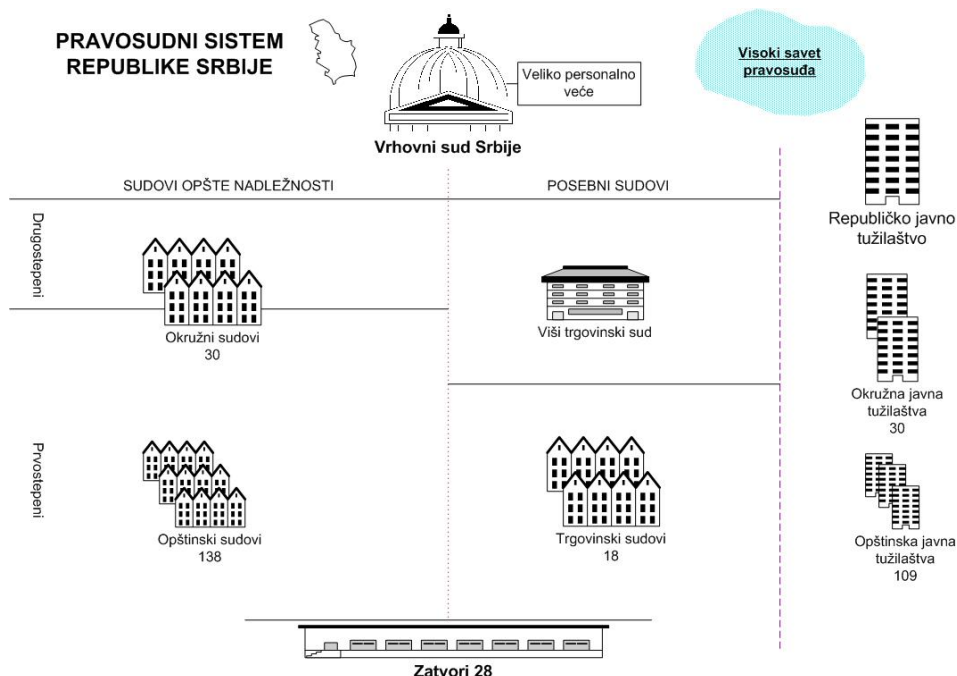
PRAVOSUDNI SISTEM
REPUBLIKE SRBIJE

Veliko personalno veće

Visoki savet pravosuđa

Vrhovni sud Srbije

SUDOVI OPŠTE NADLEŽNOSTI

POSEBNI SUDOVI

Drugostepeni

Okružni sudovi
30

Viši trgovinski sud

Republičko javno tužilaštvo

Okružna javna tužilaštva
30

Prvostepeni

Opštinski sudovi
138

Trgovinski sudovi
18

Opštinska javna tužilaštva
109

Zatvori 28